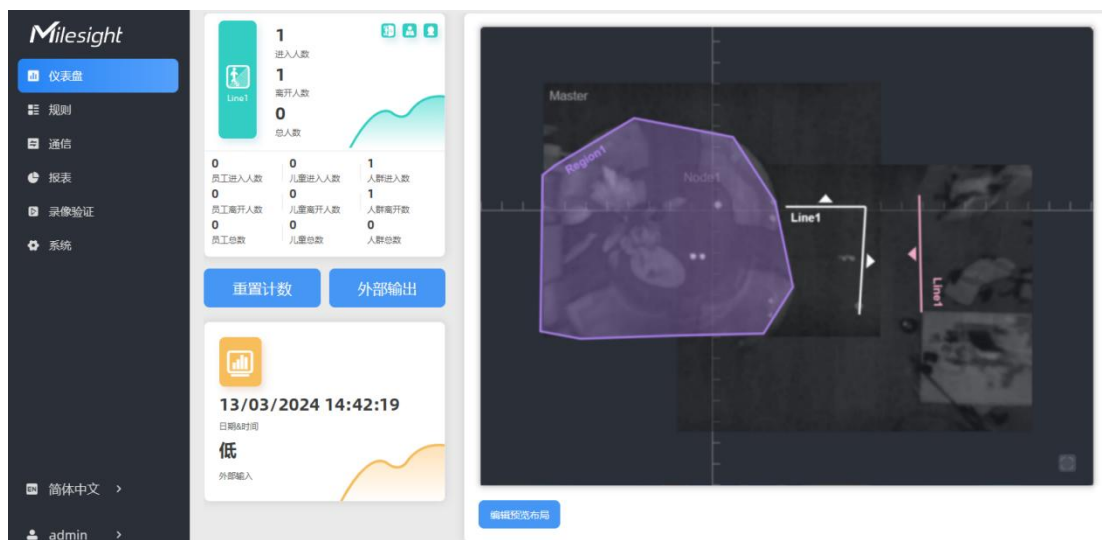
Milesight

仪表盘
规则
通信
报表
录像验证
系统

简体中文 >
admin >

Line1
1
进入人数
1
离开人数
0
总人数

0
员工进入人数
0
员工离开人数
0
员工总数
0
儿童进入人数
0
儿童离开人数
0
儿童总数
1
人群进入人数
1
人群离开人数
0
人群总数

重置计数
外部输出

13/03/2024 14:42:19
日期&时间
低
外部输入

Master
Region1
Node1
Line1
Line1

编辑预览布局